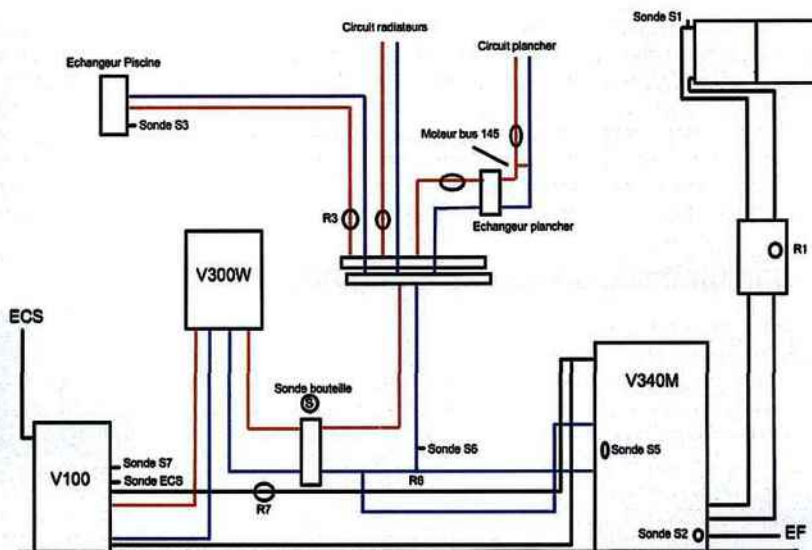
Circuit radiateurs

Sonde S1

Echangeur Piscine

Circuit plancher

Sonde S3

Moteur bus 145

R3

Echangeur plancher

R1

V300W

ECS

V340M

Sonde bouteille

Sonde S6

Sonde S5

Sonde S7

V100

Sonde ECS

R6

R7

Sonde S2

EF